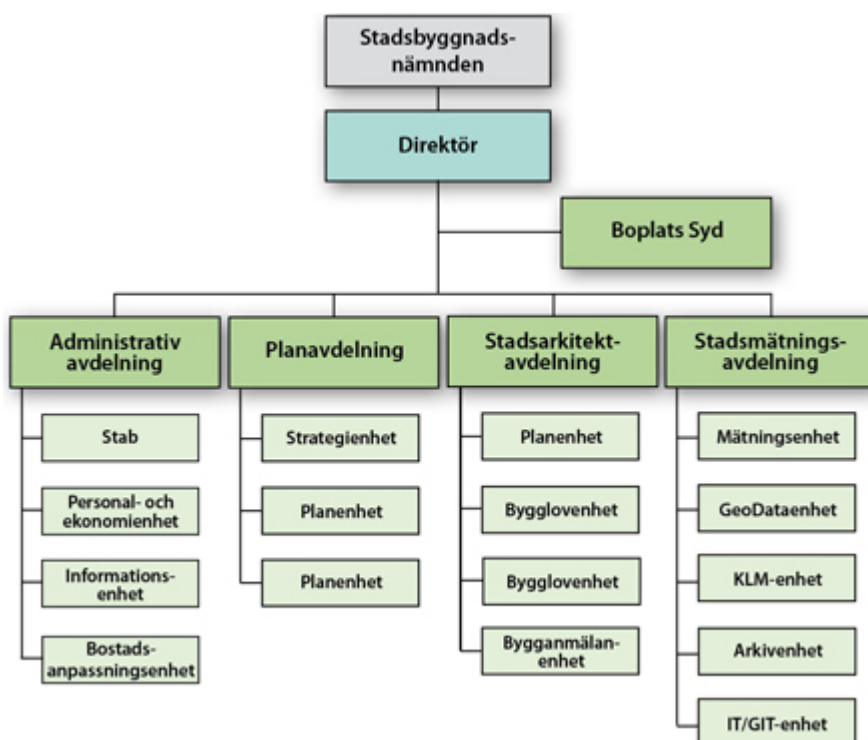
Stadsbyggnadsnämnden

Direktör

Boplats Syd

Administrativ avdelning

Stab

Personal- och ekonomienhet

Informationsenhet

Bostadsanpassningsenhet

Planavdelning

Strategienhet

Planenhet

Planenhet

Stadsarkitektavdelning

Planenhet

Bygglovenhet

Bygglovenhet

Bygganmälanenhet

Stadsmätningsavdelning

Mätningsenhet

GeoDataenhet

KLM-enhet

Arkivenhet

IT/GIT-enhet